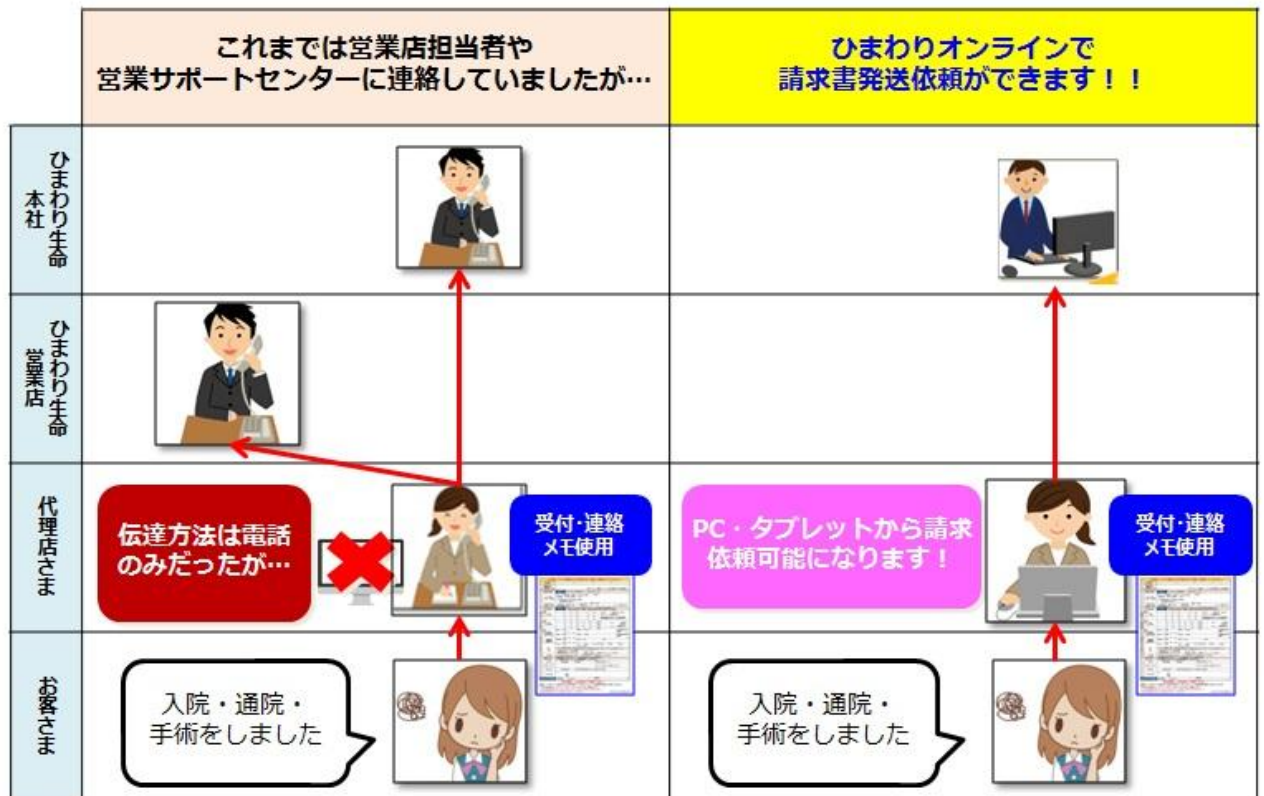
これまでは営業店担当者や
営業サポートセンターに連絡していましたが…

ひまわりオンラインで
請求書発送依頼ができます！！

ひまわり生命本社

ひまわり生命営業店

代理店さま

伝達方法は電話のみだったが…

受付・連絡メモ使用

PC・タブレットから請求依頼可能になります！

受付・連絡メモ使用

お客さま

入院・通院・
手術をしました

入院・通院・
手術をしました